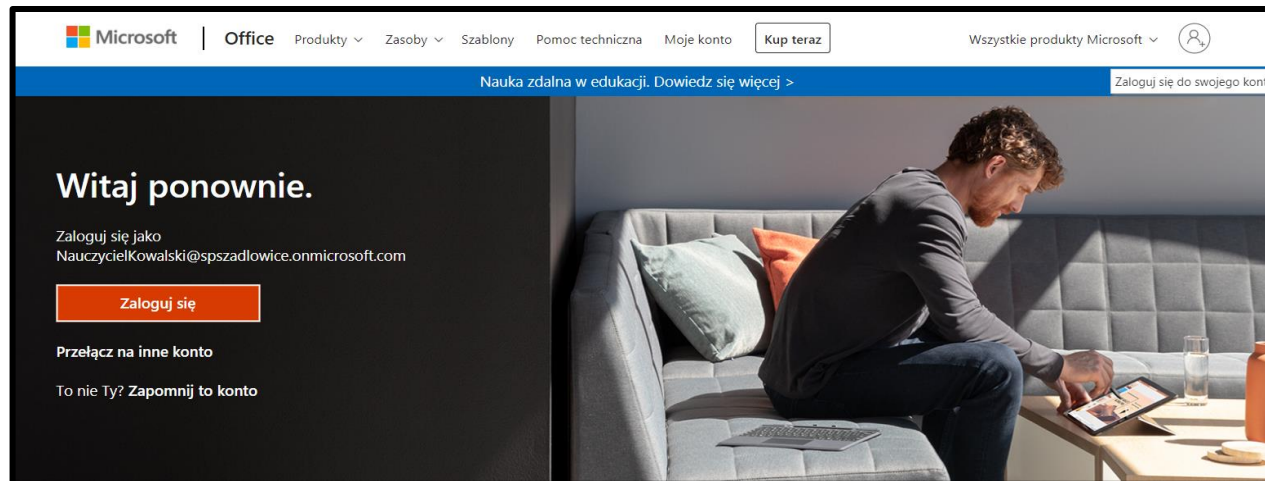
Microsoft | Office Produkty ∨ Zasoby ∨ Szablony Pomoc techniczna Moje konto Kup teraz Wszystkie produkty Microsoft ∨

Nauka zdalna w edukacji. Dowiedz się więcej >

Zaloguj się do swojego kont

Witaj ponownie.

Zaloguj się jako NauczycielKowalski@spszadlowice.onmicrosoft.com

Zaloguj się

Przełącz na inne konto

To nie Ty? Zapomnij to konto